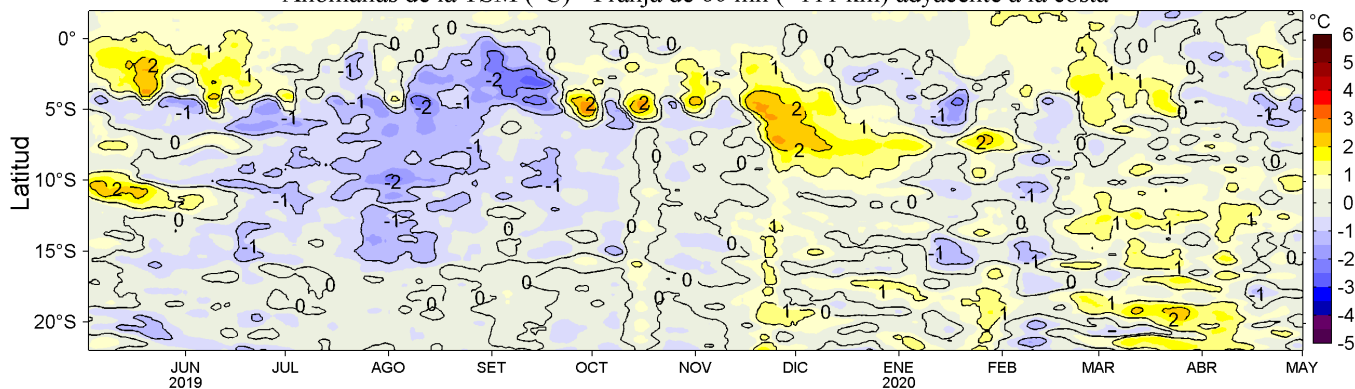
Anomalías de la TSM (°C) - Franja de 60 mn (~111 km) adyacente a la costa

Latitud

0°
5°S
10°S
15°S
20°S

JUN 2019
JUL
AGO
SET
OCT
NOV
DIC
ENE 2020
FEB
MAR
ABR
MAY

°C
6
5
4
3
2
1
0
-1
-2
-3
-4
-5

1
2
1
-1
-2
-1
-1
-2
-1
-1
0
2
2
1
1
2
2
0
0
-1
-2
-1
-1
-1
0
0
0
-1
2
1
1
1
1
-1
2
-1
0
0
0
0
0
1
1
1
1
1
-1
1
2
1
0
-1
0
0
0
0
0
0
1
1
1
1
2
1
1
-1